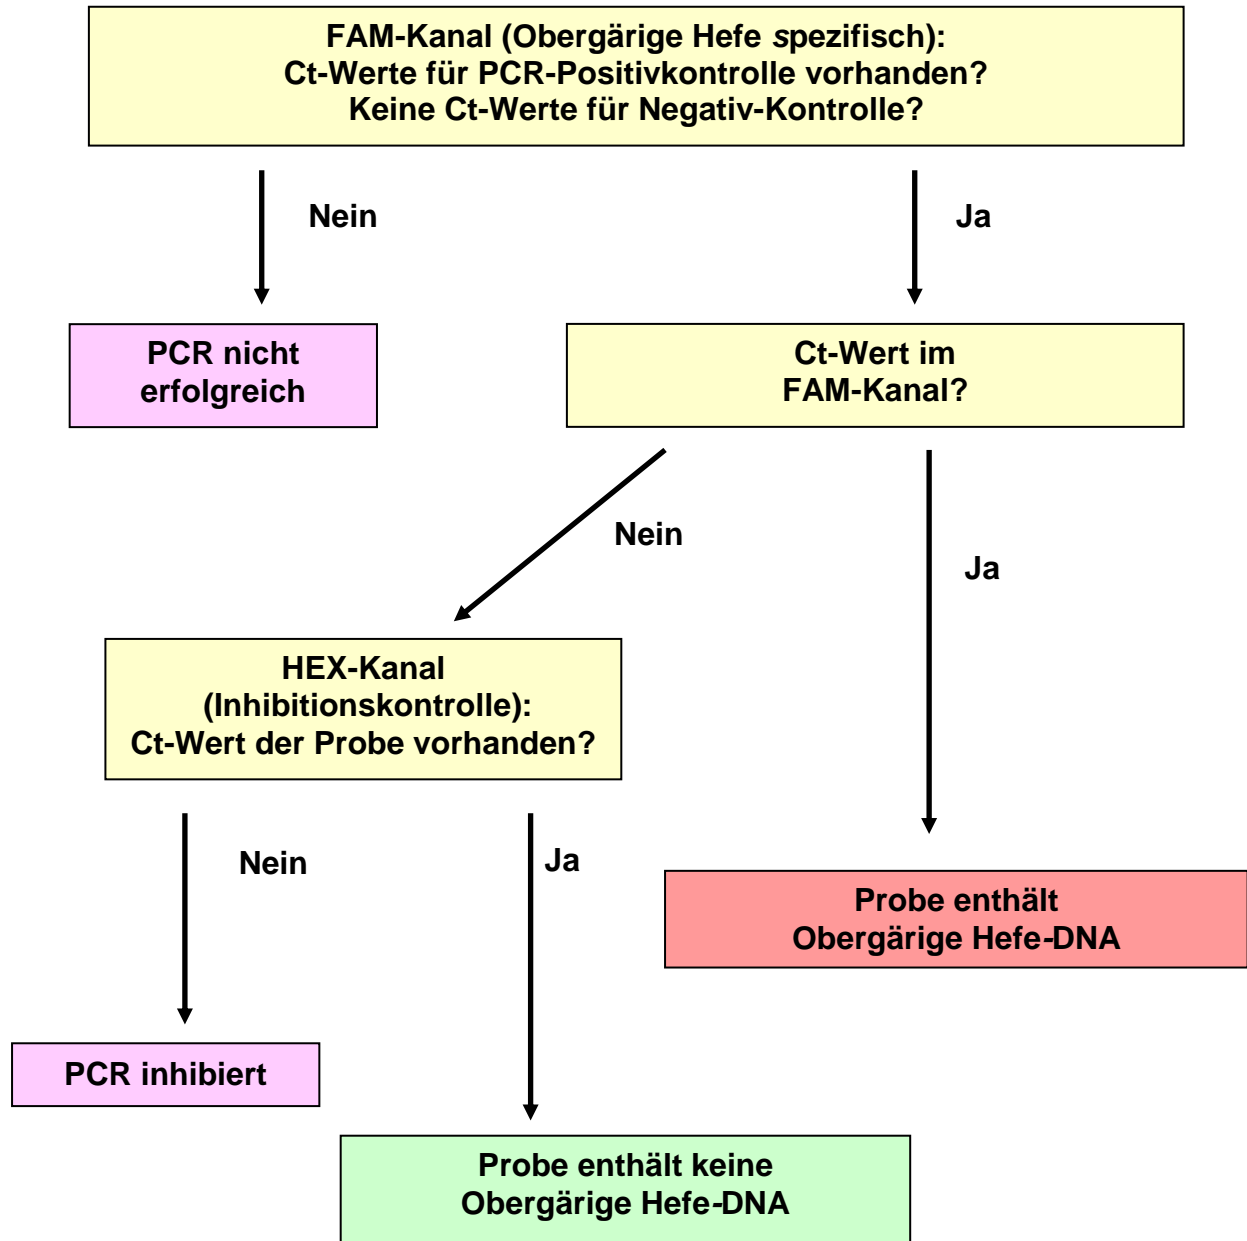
FAM-Kanal (Obergärige Hefe spezifisch):
Ct-Werte für PCR-Positivkontrolle vorhanden?
Keine Ct-Werte für Negativ-Kontrolle?

Nein

Ja

PCR nicht erfolgreich

Ct-Wert im FAM-Kanal?

Nein

Ja

HEX-Kanal (Inhibitionskontrolle):
Ct-Wert der Probe vorhanden?

Nein

Ja

Probe enthält Obergärige Hefe-DNA

PCR inhibiert

Probe enthält keine Obergärige Hefe-DNA